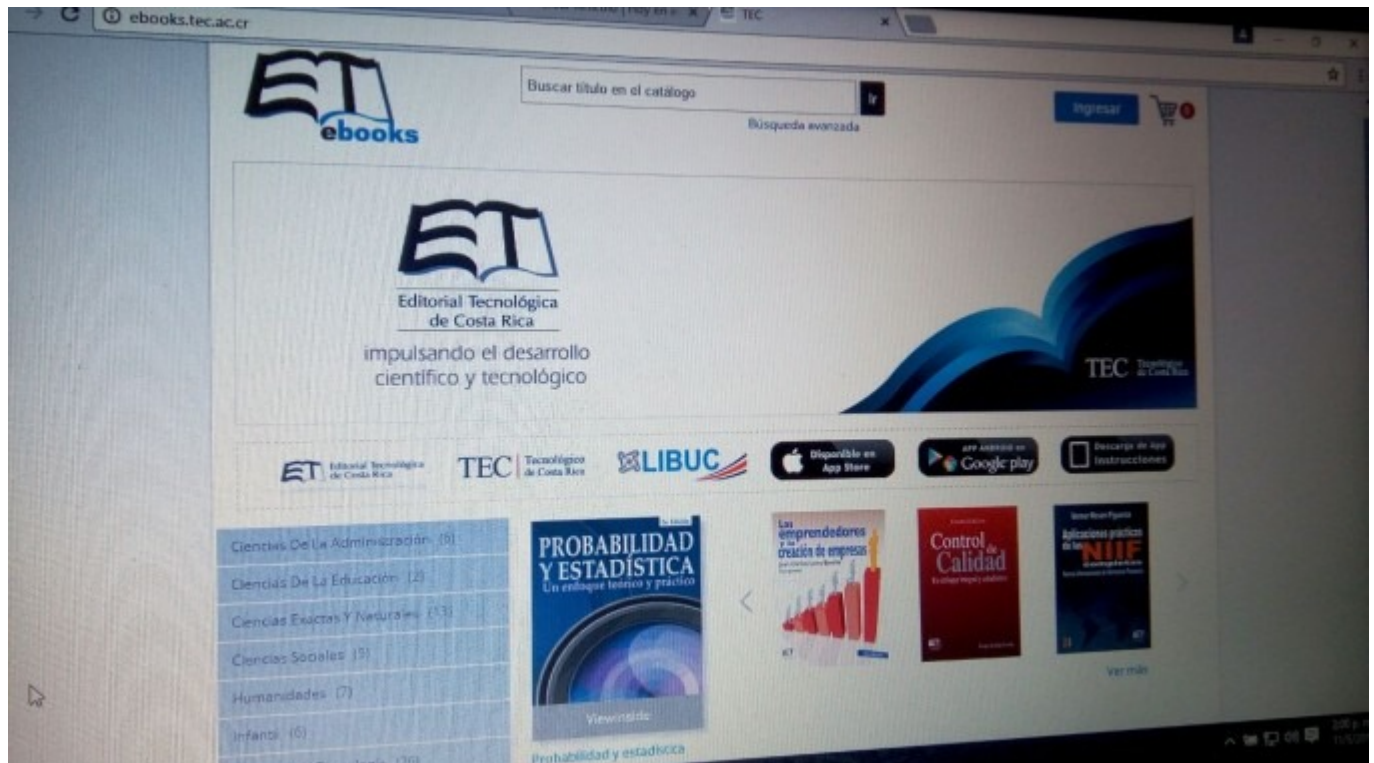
ebooks.tec.ac.cr

TEC

ET ebooks

Buscar título en el catálogo

Ir

Búsqueda avanzada

Ingresar

0

ET

Editorial Tecnológica de Costa Rica

impulsando el desarrollo científico y tecnológico

TEC Tecnológico de Costa Rica

ET Editorial Tecnológica de Costa Rica

TEC Tecnológico de Costa Rica

LIBUC

Disponible en App Store

APP ANDROID en Google play

Descarga de App Instrucciones

Ciencias De La Administración (6)

Ciencias De La Educación (2)

Ciencias Exactas Y Naturales (13)

Ciencias Sociales (5)

Humanidades (7)

Infantil (6)

PROBABILIDAD Y ESTADÍSTICA

Un enfoque teórico y práctico

View inside

Probabilidad y estadística

Los emprendedores y la creación de empresas

Control de Calidad

Aplicaciones prácticas de las NIIF

Ver más